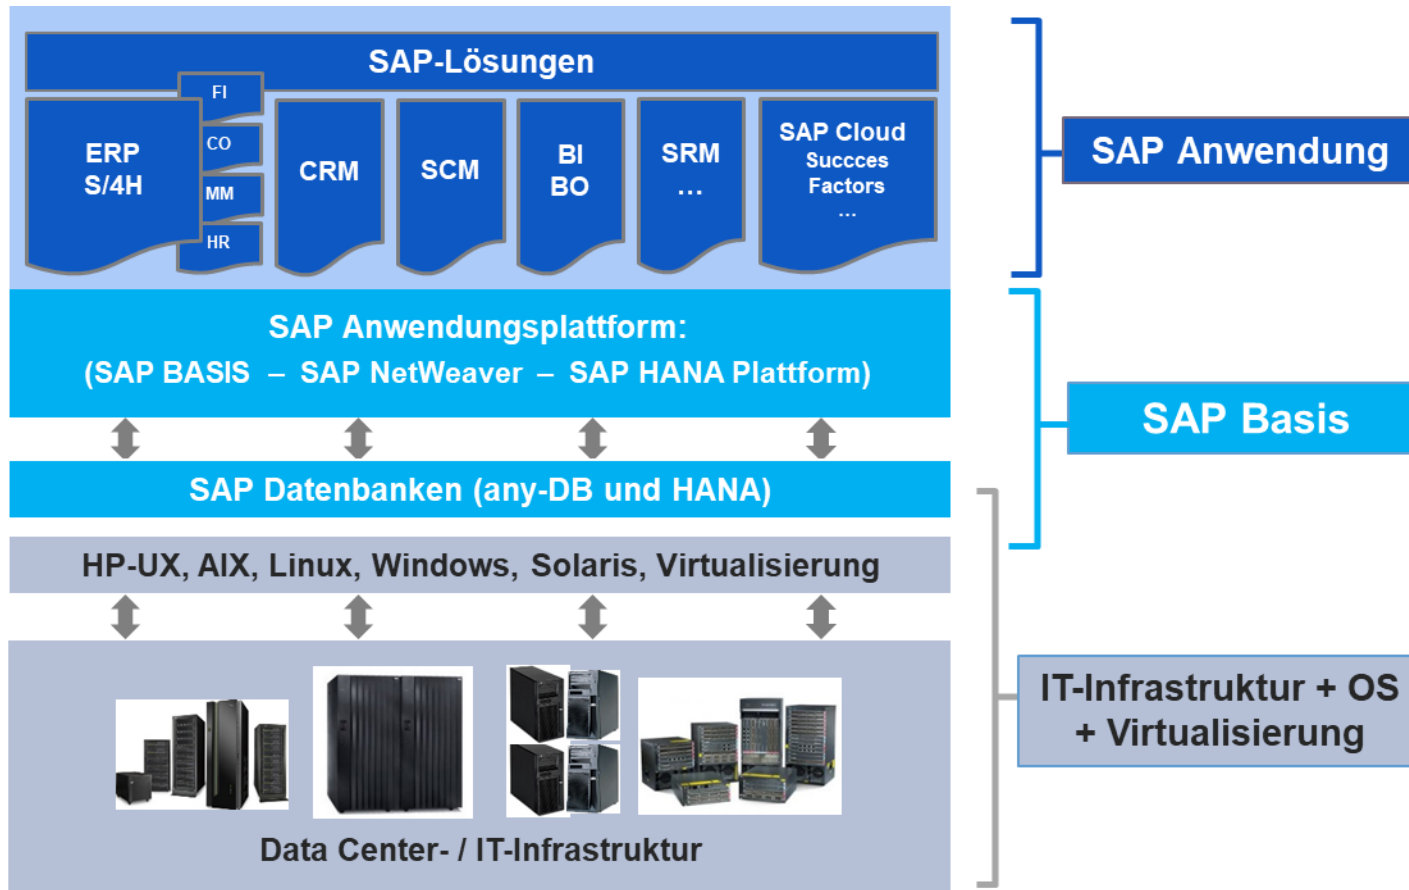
SAP-Lösungen

ERP
S/4H

FI
CO
MM
HR

CRM

SCM

BI
BO

SRM
…

SAP Cloud
Succces
Factors
…

SAP Anwendung

SAP Anwendungsplattform:
(SAP BASIS – SAP NetWeaver – SAP HANA Plattform)

SAP Datenbanken (any-DB und HANA)

SAP Basis

HP-UX, AIX, Linux, Windows, Solaris, Virtualisierung

IT-Infrastruktur + OS + Virtualisierung

Data Center- / IT-Infrastruktur